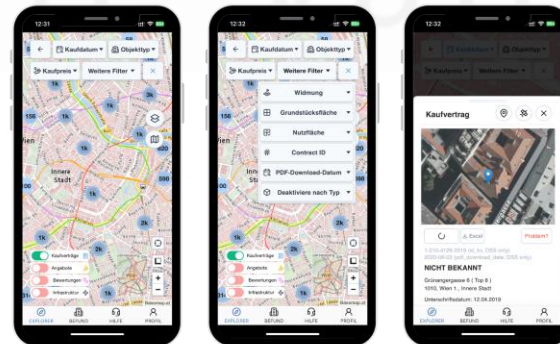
12:31

Kaufdatum

Objekttyp

Kaufpreis

Weitere Filter

1k

3k

156

1k

1k

1k

820

Innere Stadt

1k

598

1k

2k

Kaufverträge

Angebote

Bewertungen

Infrastruktur

EXPLORER

BEFUND

HILFE

PROFIL

12:32

Kaufdatum

Objekttyp

Kaufpreis

Weitere Filter

Widmung

Grundstücksfläche

Nutzfläche

Contract ID

PDF-Download-Datum

Deaktiviers nach Typ

EXPLORER

BEFUND

HILFE

PROFIL

12:32

Kaufdatum

Kaufvertrag

Excel

Problem?

NICHT BEKANNT

Grünangergasse 6 ( Top 6 )

1010, Wien 1., Innere Stadt

Unterschriftsdatum: 12.04.2019

EXPLORER

BEFUND

HILFE

PROFIL